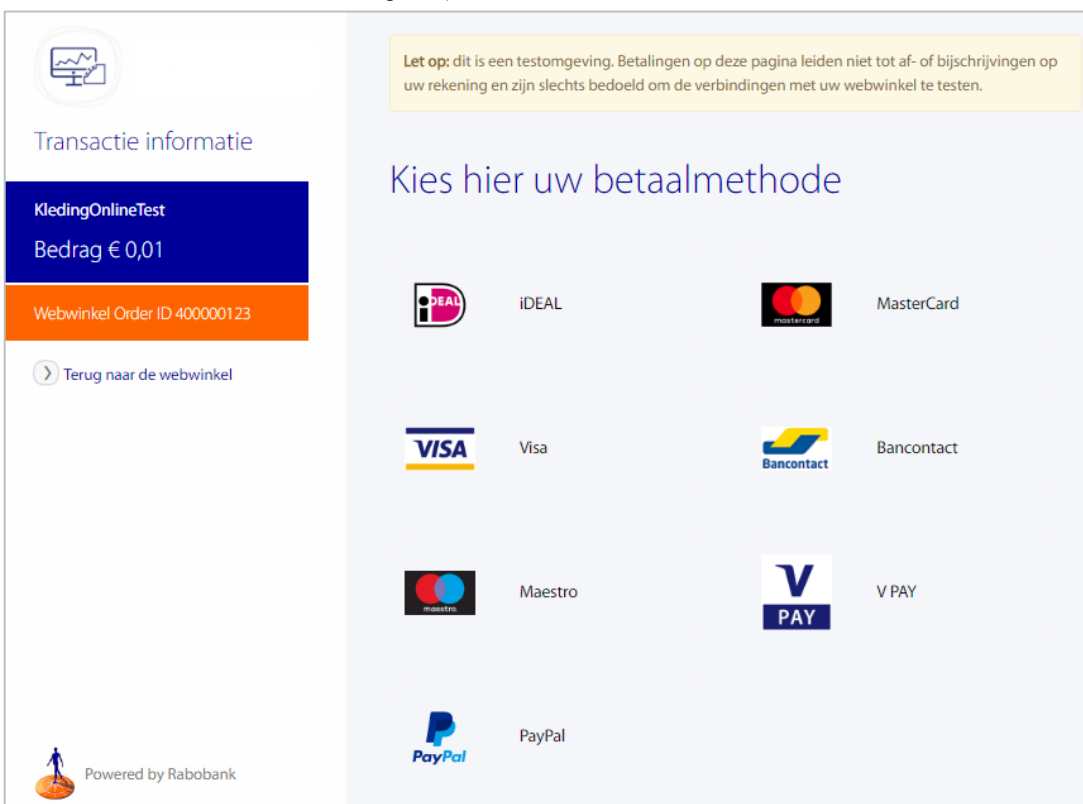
Transactie informatie

KledingOnlineTest

Bedrag € 0,01

Webwinkel Order ID 400000123

Terug naar de webwinkel

Powered by Rabobank

**Let op:** dit is een testomgeving. Betalingen op deze pagina leiden niet tot af- of bijschrijvingen op uw rekening en zijn slechts bedoeld om de verbindingen met uw webwinkel te testen.

Kies hier uw betaalmethode

iDEAL iDEAL

mastercard MasterCard

VISA Visa

Bancontact Bancontact

maestro Maestro

V PAY V PAY

PayPal PayPal